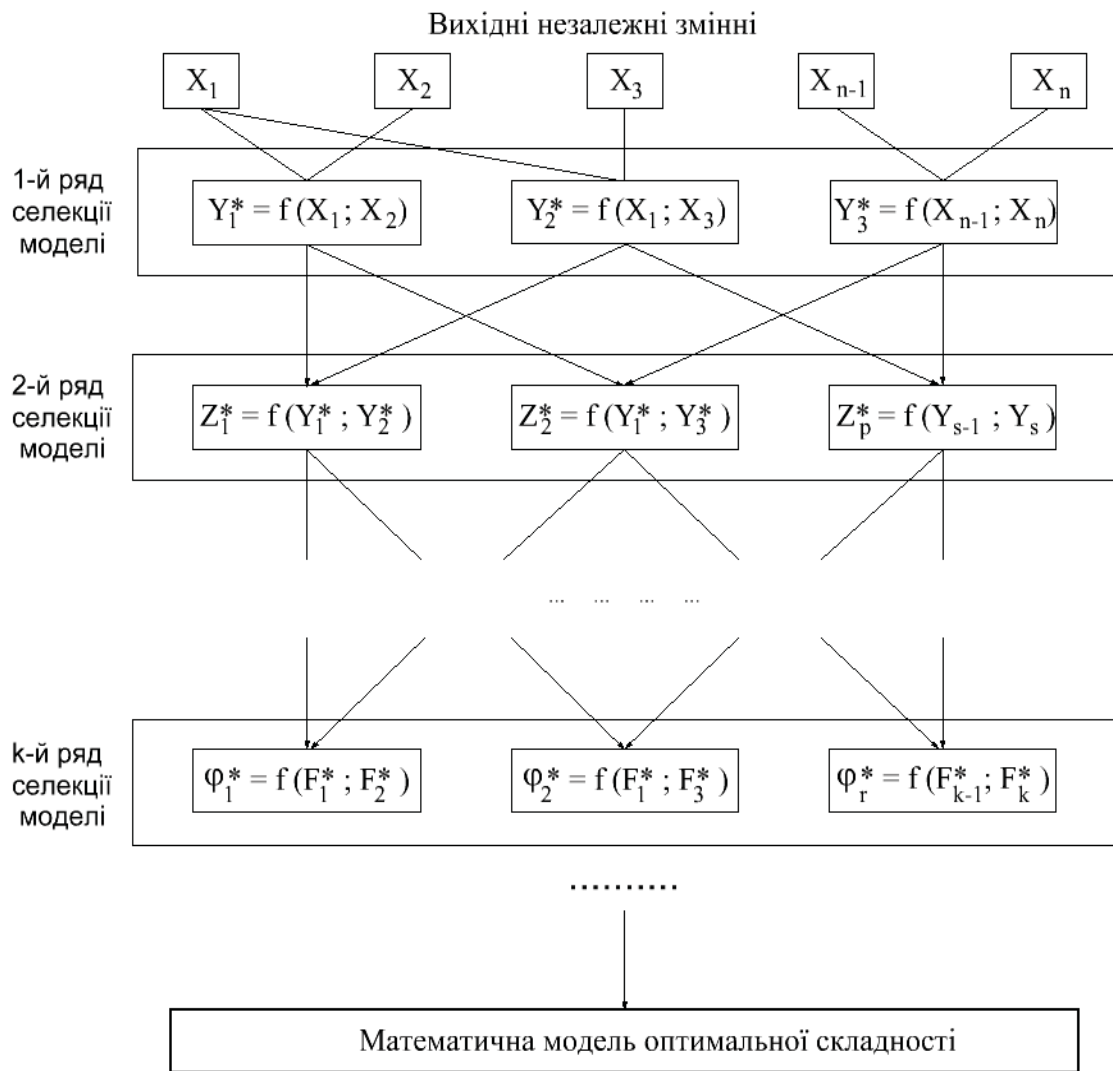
Вихідні незалежні змінні

$X_1$ $X_2$ $X_3$ $X_{n-1}$ $X_n$

1-й ряд селекції моделі

$Y_1^* = f(X_1; X_2)$ $Y_2^* = f(X_1; X_3)$ $Y_3^* = f(X_{n-1}; X_n)$

2-й ряд селекції моделі

$Z_1^* = f(Y_1^*; Y_2^*)$ $Z_2^* = f(Y_1^*; Y_3^*)$ $Z_p^* = f(Y_{s-1}; Y_s)$

... ... ... ...

k-й ряд селекції моделі

$\varphi_1^* = f(F_1^*; F_2^*)$ $\varphi_2^* = f(F_1^*; F_3^*)$ $\varphi_r^* = f(F_{k-1}^*; F_k^*)$

..........

Математична модель оптимальної складності